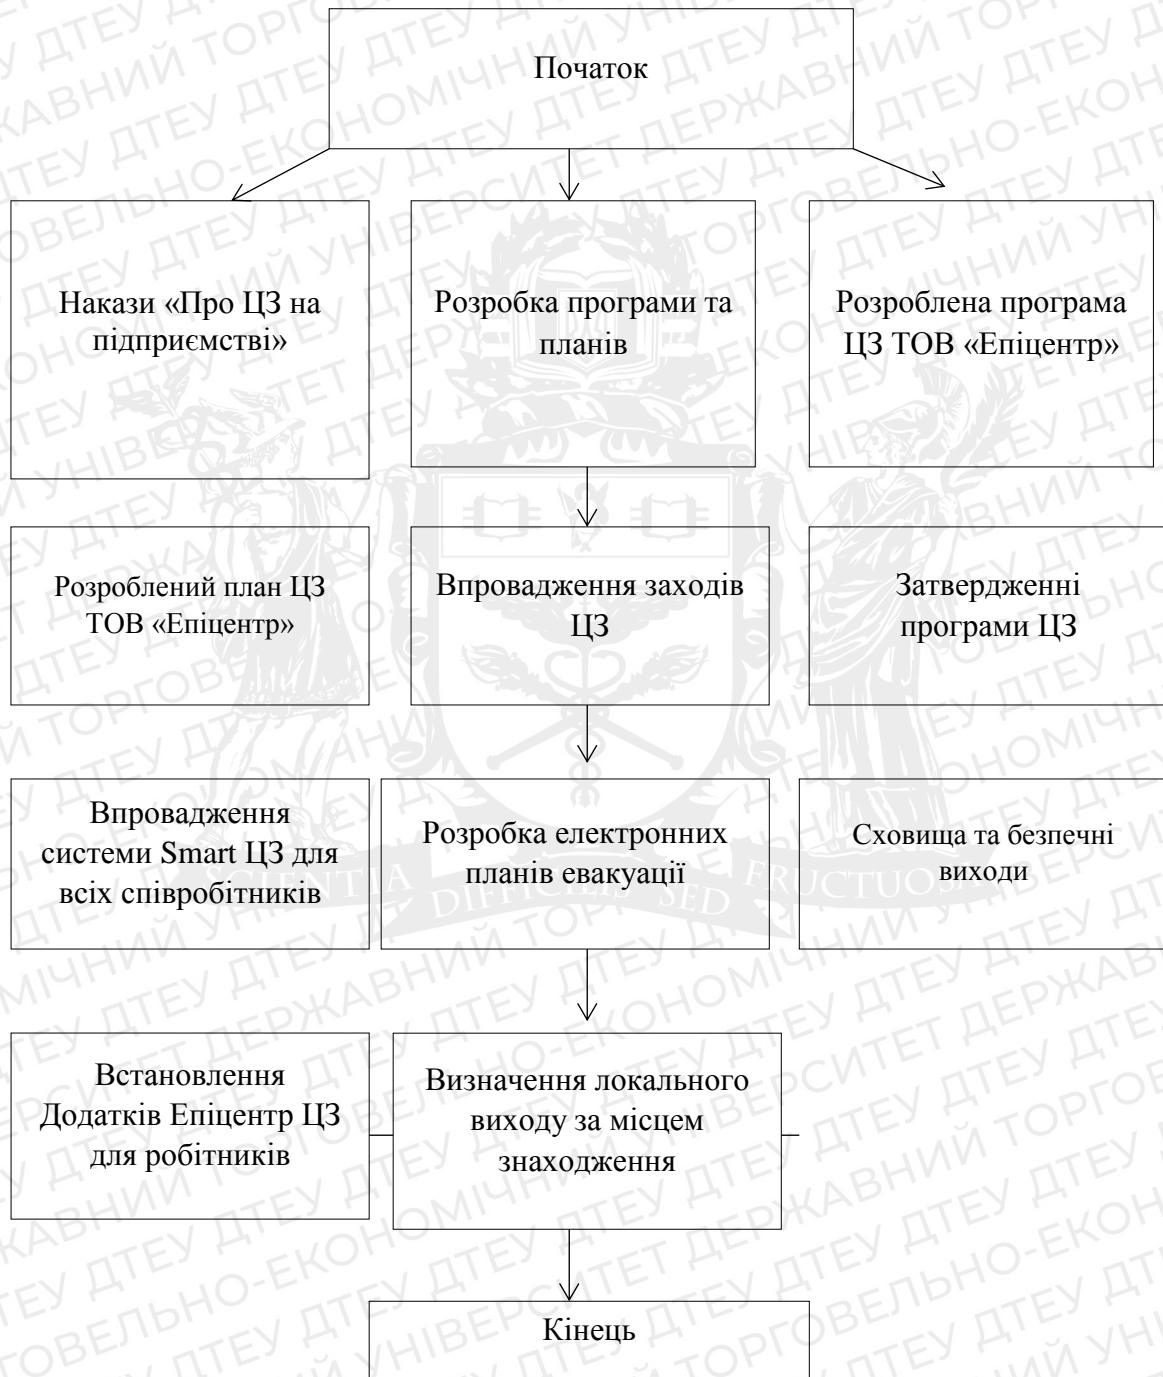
Початок

Накази «Про ЦЗ на підприємстві»

Розробка програми та планів

Розроблена програма ЦЗ ТОВ «Епіцентр»

Розроблений план ЦЗ ТОВ «Епіцентр»

Впровадження заходів ЦЗ

Затвердженні програми ЦЗ

Впровадження системи Smart ЦЗ для всіх співробітників

Розробка електронних планів евакуації

Сховища та безпечні виходи

Встановлення Додатків Епіцентр ЦЗ для робітників

Визначення локального виходу за місцем знаходження

Кінець